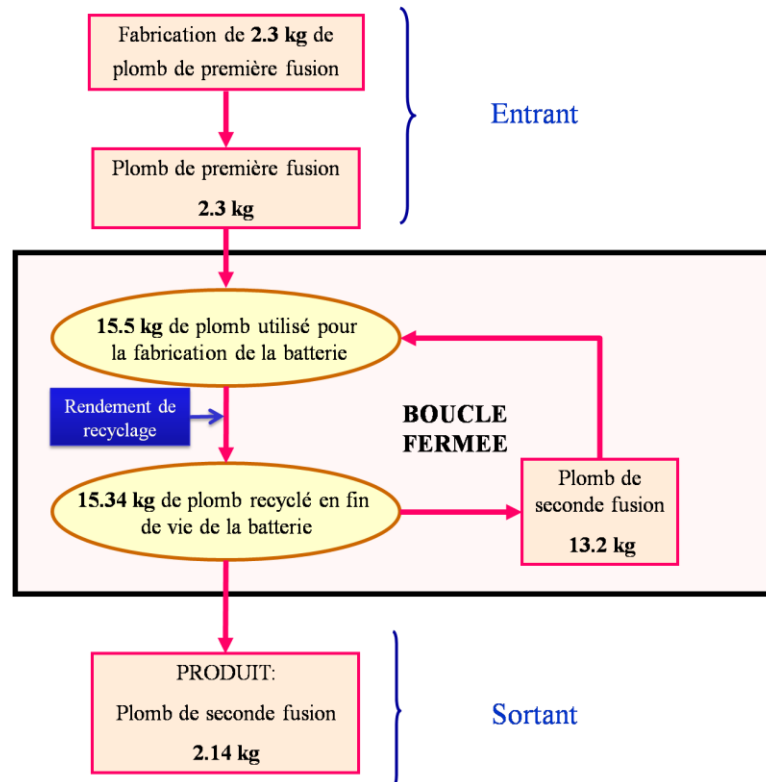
Fabrication de **2.3 kg** de plomb de première fusion

Entrant

Plomb de première fusion

**2.3 kg**

**15.5 kg** de plomb utilisé pour la fabrication de la batterie

Rendement de recyclage

BOUCLE FERMEE

**15.34 kg** de plomb recyclé en fin de vie de la batterie

Plomb de seconde fusion

**13.2 kg**

PRODUIT:

Plomb de seconde fusion

**2.14 kg**

Sortant